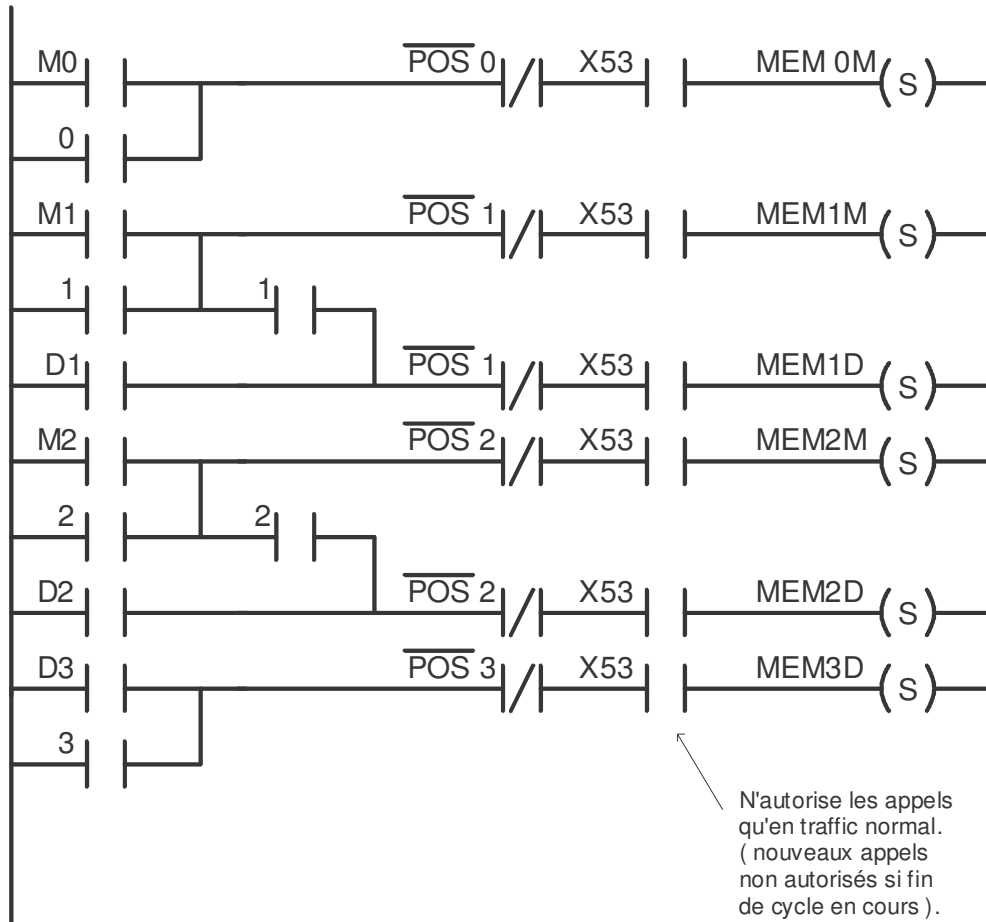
M0

$\overline{POS}$ 0

X53

MEM 0M

S

0

M1

$\overline{POS}$ 1

X53

MEM1M

S

1

1

D1

$\overline{POS}$ 1

X53

MEM1D

S

M2

$\overline{POS}$ 2

X53

MEM2M

S

2

2

D2

$\overline{POS}$ 2

X53

MEM2D

S

D3

$\overline{POS}$ 3

X53

MEM3D

S

3

N'autorise les appels qu'en traffic normal. ( nouveaux appels non autorisés si fin de cycle en cours ).